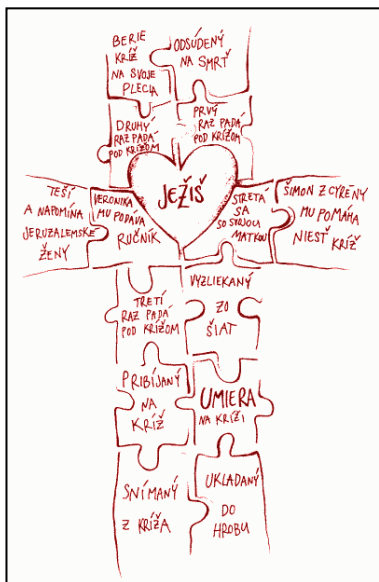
BERIE KRÍŽ NA SVOJE PLECIA

ODSÚDENÝ NA SMRŤ

DRUHÝ RAZ PADÁ POD KRÍŽOM

PRVÝ RAZ PADÁ POD KRÍŽOM

TEŠÍ A NAPOMÍNA JERUZALEMSKÉ ŽENY

VERONIKA MU PODÁVA RUČNÍK

JEŽIŠ

STRETÁ SA SO SVOJOU MATKOU

ŠIMON Z CYRÉNY MU POMÁHA NIESŤ KRÍŽ

TRETÍ RAZ PADÁ POD KRÍŽOM

VYZLIEKANÝ ZO ŠIAT

PRIBÍJANÝ NA KRÍŽ

UMIERA NA KRÍŽI

SNÍMANÝ Z KRÍŽA

UKLADANÝ DO HROBU